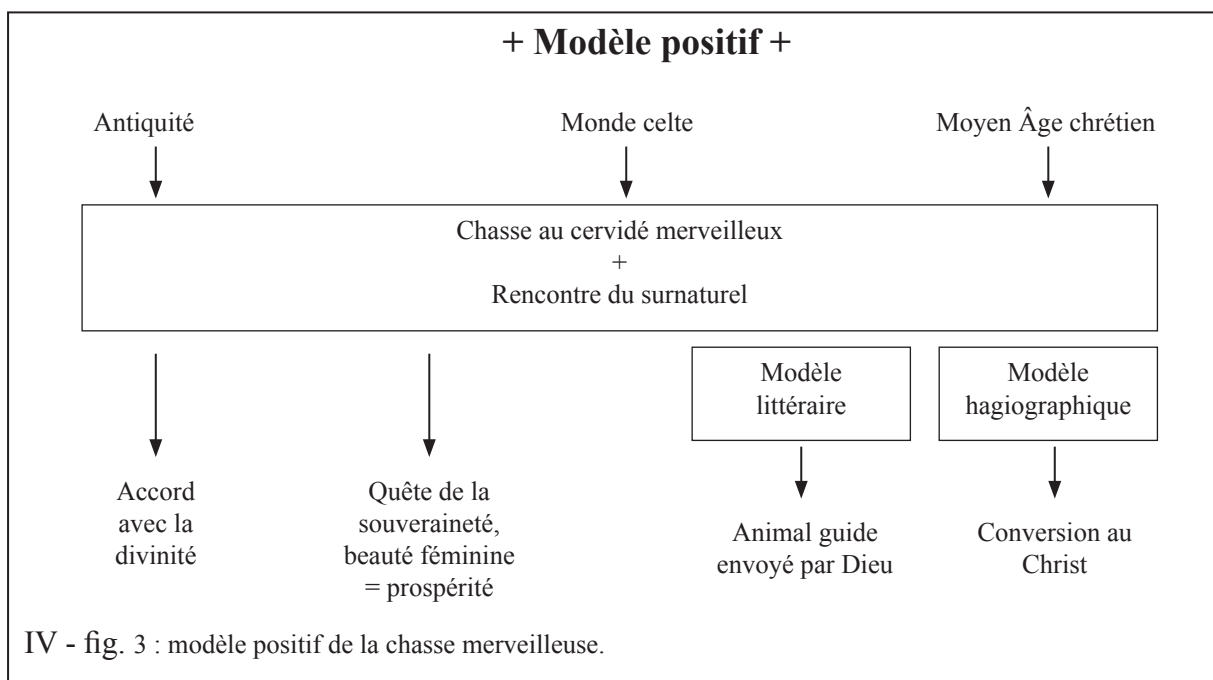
+ Modèle positif +

Antiquité

Monde celte

Moyen Âge chrétien

Chasse au cervidé merveilleux
+
Rencontre du surnaturel

Modèle littéraire

Modèle hagiographique

Accord avec la divinité

Quête de la souveraineté, beauté féminine = prospérité

Animal guide envoyé par Dieu

Conversion au Christ

IV - fig. 3 : modèle positif de la chasse merveilleuse.